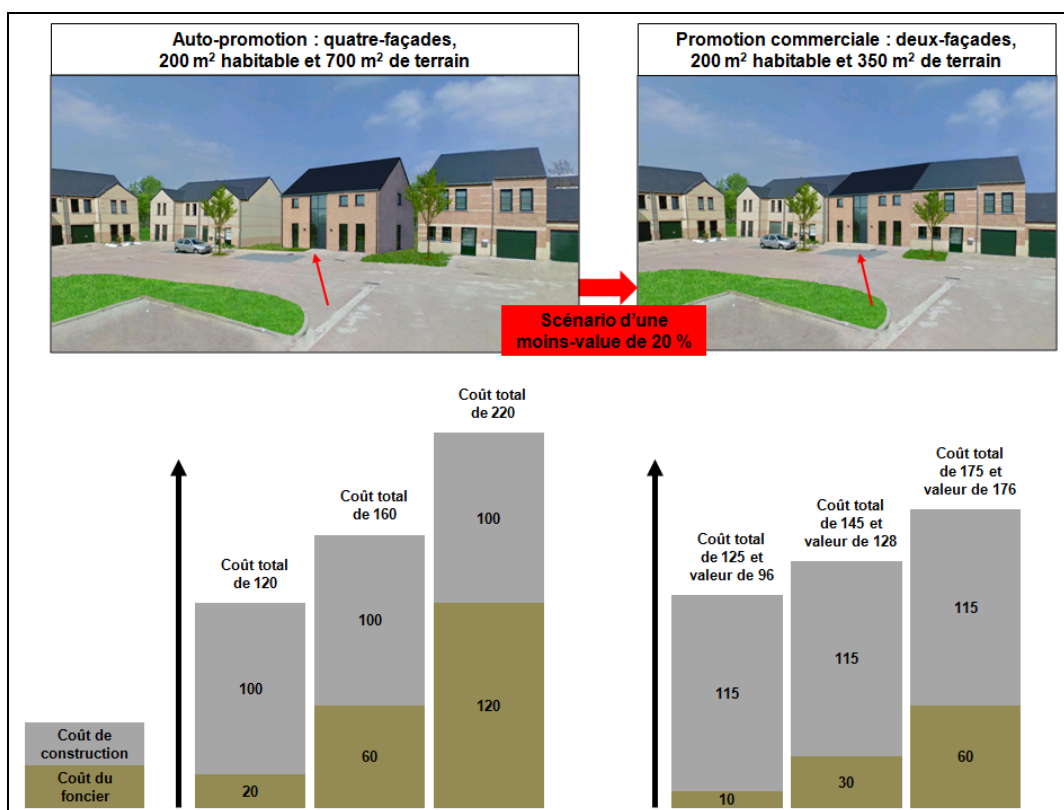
Auto-promotion : quatre-façades, 200 m² habitable et 700 m² de terrain

Promotion commerciale : deux-façades, 200 m² habitable et 350 m² de terrain

Scénario d'une moins-value de 20 %

Coût de construction

Coût du foncier

Coût total de 120

100

20

Coût total de 160

100

60

Coût total de 220

100

120

Coût total de 125 et valeur de 96

115

10

Coût total de 145 et valeur de 128

115

30

Coût total de 175 et valeur de 176

115

60